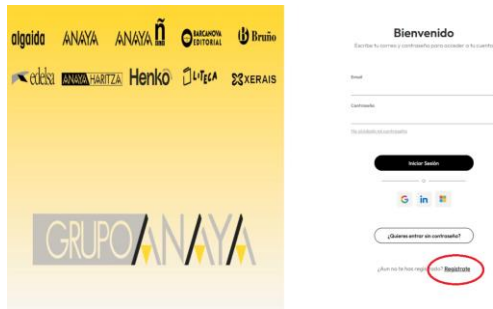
algaida ANAYA ANAYA ñ BARCANOVA EDITORIAL Bruño

edelsa ANAYA HARITZA Henko LITECA XERAIS

GRUPO ANAYA

Bienvenido

Escribe tu correo y contraseña para acceder a tu cuenta

Email

Contraseña

He olvidado mi contraseña

Iniciar Sesión

o

G in

¿Quieres entrar sin contraseña?

¿Aun no te has registrado? Regístrate